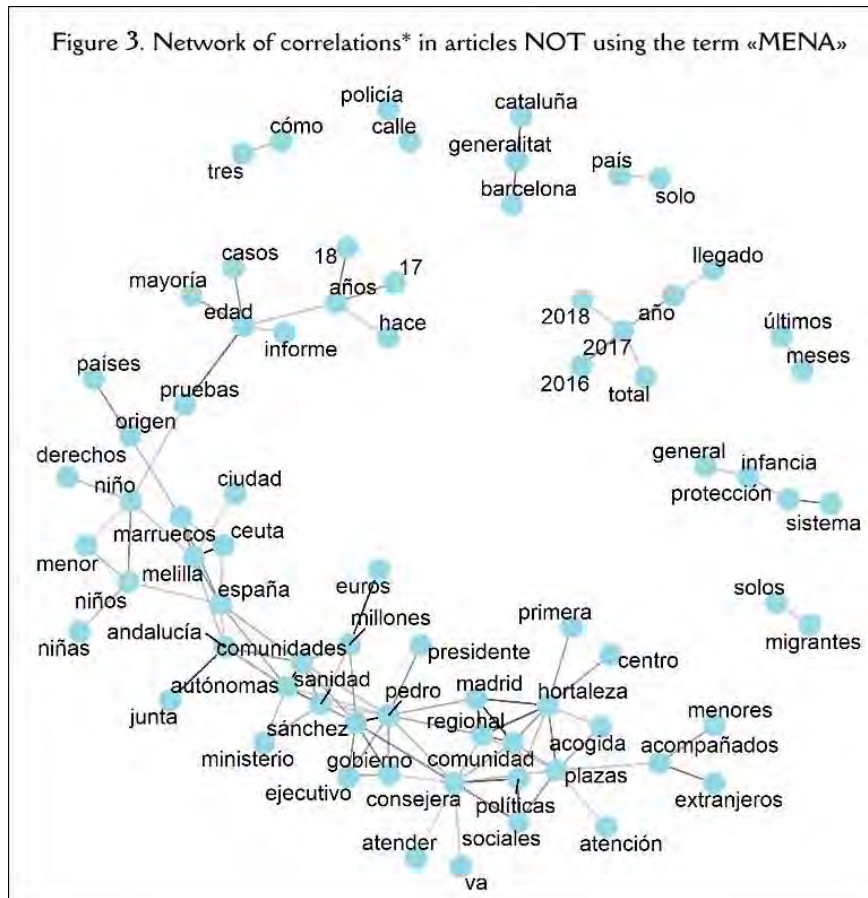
Figure 3. Network of correlations* in articles NOT using the term «MENA»

policía
cómo
calle
tres
cataluña
generalitat
barcelona
país
solo
casos
18
17
mayoría
años
edad
hace
informe
llegado
2018
año
2017
2016
total
últimos
meses
países
pruebas
origen
derechos
niño
ciudad
marruecos
ceuta
menor
melilla
niños
niñas
españa
general
infancia
protección
sistema
solos
migrantes
euros
millones
andalucía
comunidades
sanidad
autónomas
junta
presidente
primera
centro
pedro
madrid
hortaleza
sánchez
regional
ministerio
gobierno
comunidad
acogida
menores
acompañados
ejecutivo
consejera
políticas
plazas
extranjeros
sociales
atender
atención
va